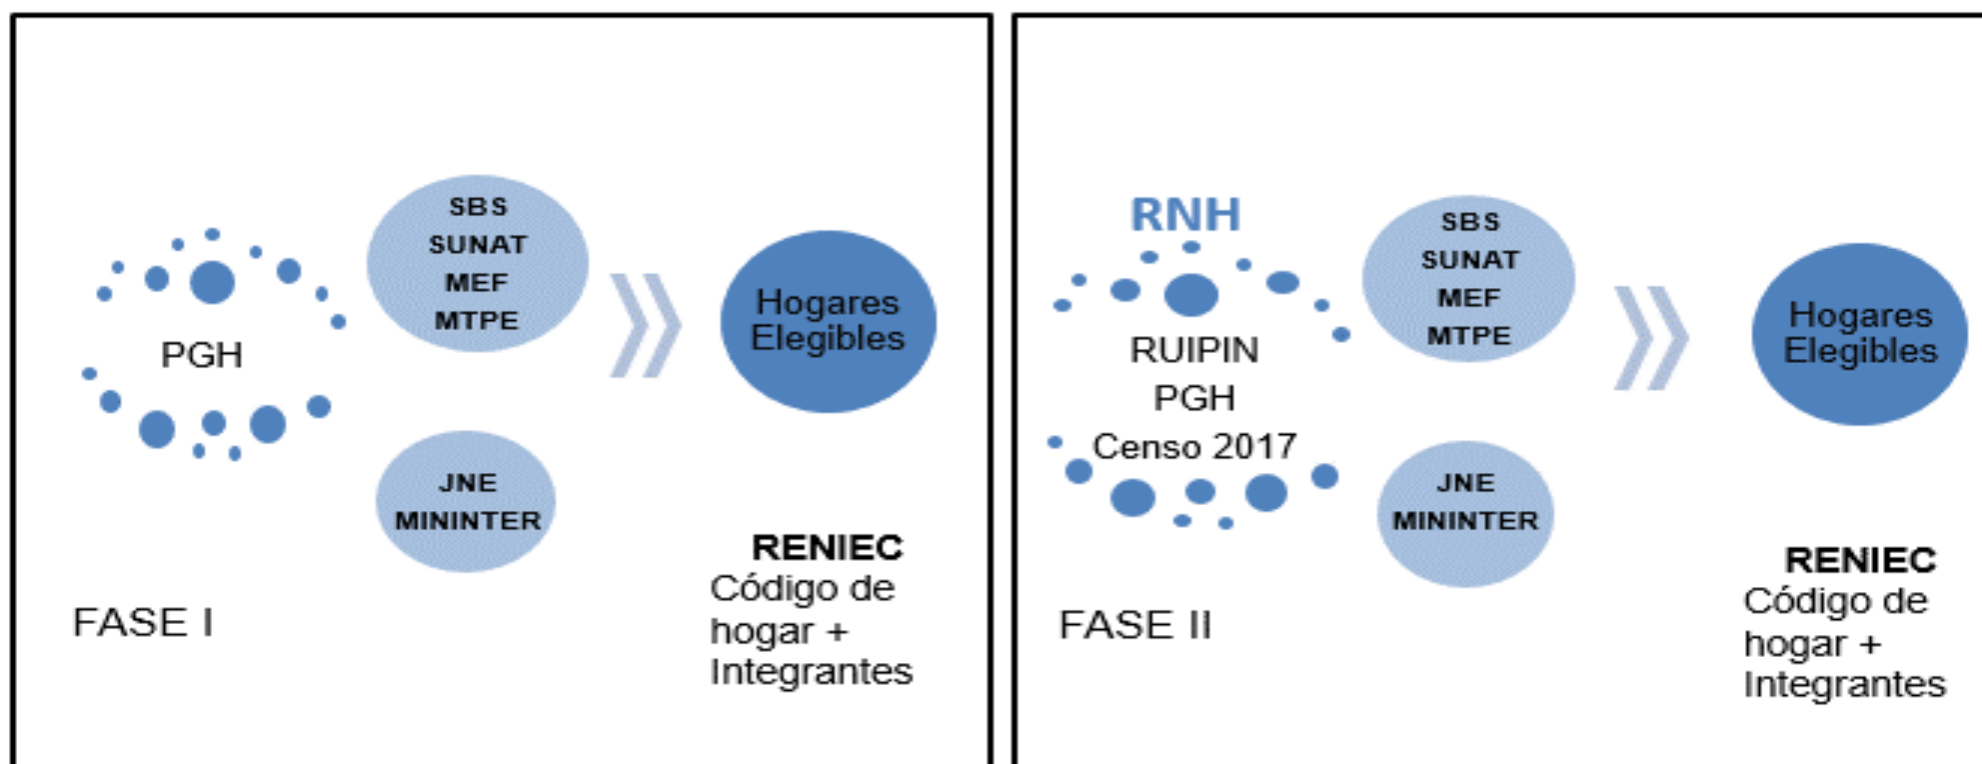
PGH

SBS
SUNAT
MEF
MTPE

JNE
MININTER

Hogares Elegibles

RENIEC
Código de hogar + Integrantes

FASE I

RNH

RUIPIN
PGH
Censo 2017

SBS
SUNAT
MEF
MTPE

JNE
MININTER

Hogares Elegibles

RENIEC
Código de hogar + Integrantes

FASE II